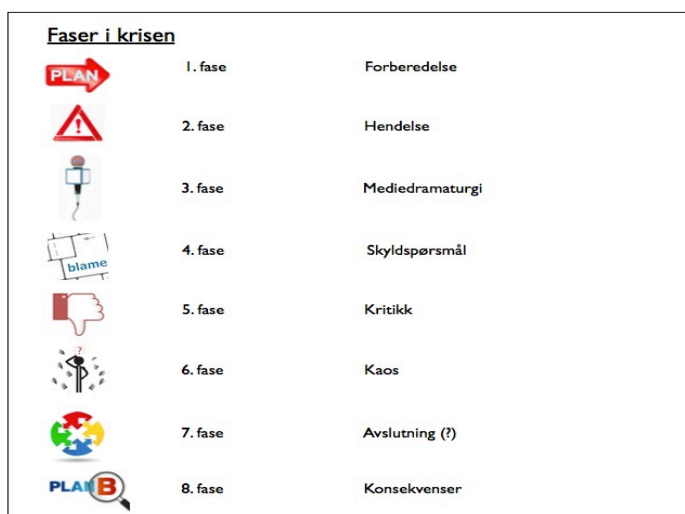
Faser i krisen

PLAN

| | | |
|---|---|---|
| PLAN | 1. fase | Forberedelse |
| | 2. fase | Hendelse |
| | 3. fase | Mediedramaturgi |
| blame | 4. fase | Skyldspørsmål |
| | 5. fase | Kritikk |
| ? | 6. fase | Kaos |
| | 7. fase | Avslutning (?) |
| PLAN B | 8. fase | Konsekvenser |